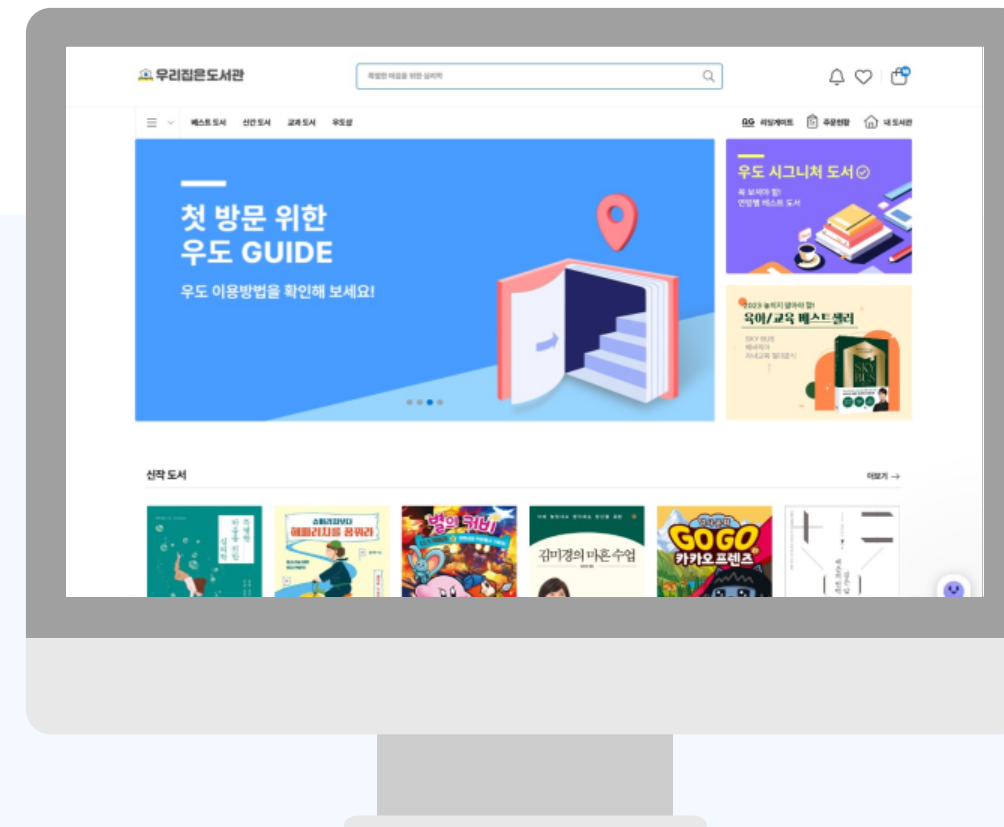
우리집은도서관

특별한 여행을 위한 설레임

베스트 도서 신간 도서 교과 도서 우도샵

리딩게이트 주문현황 내 도서관

첫 방문 위한
우도 GUIDE

우도 이용방법을 확인해 보세요!

우도 시그니처 도서

꼭 읽어야 할!
연령별 베스트 도서

2023 놓치지 말아야 할!
육아/교육 베스트셀러

SKY BUS
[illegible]

신작 도서

더보기 →

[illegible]

김미경의 마흔 수업

별의 커비

GO GO 카카오프렌즈